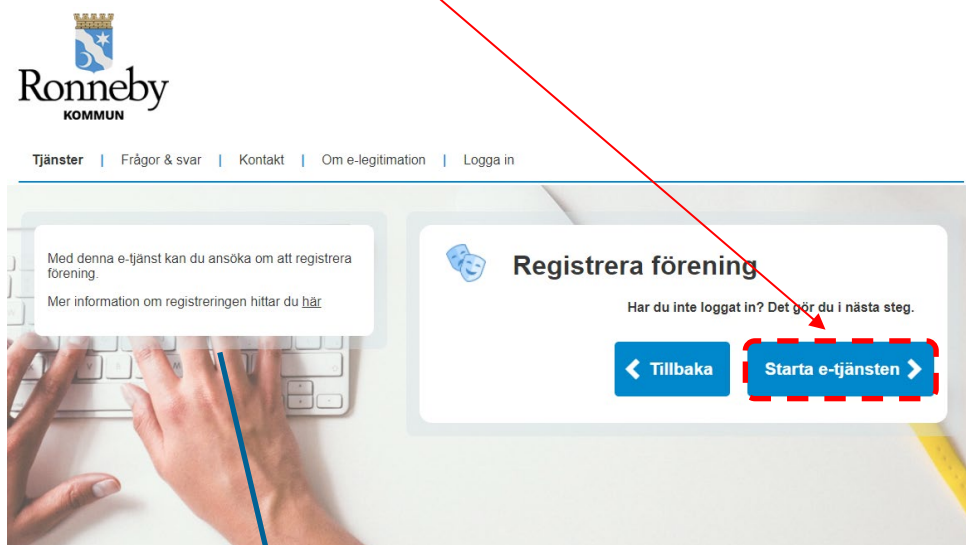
Ronneby
KOMMUN

Tjänster | Frågor & svar | Kontakt | Om e-legitimation | Logga in

Med denna e-tjänst kan du ansöka om att registrera förening.

Mer information om registreringen hittar du här

Registrera förening

Har du inte loggat in? Det gör du i nästa steg.

Tillbaka

Starta e-tjänsten